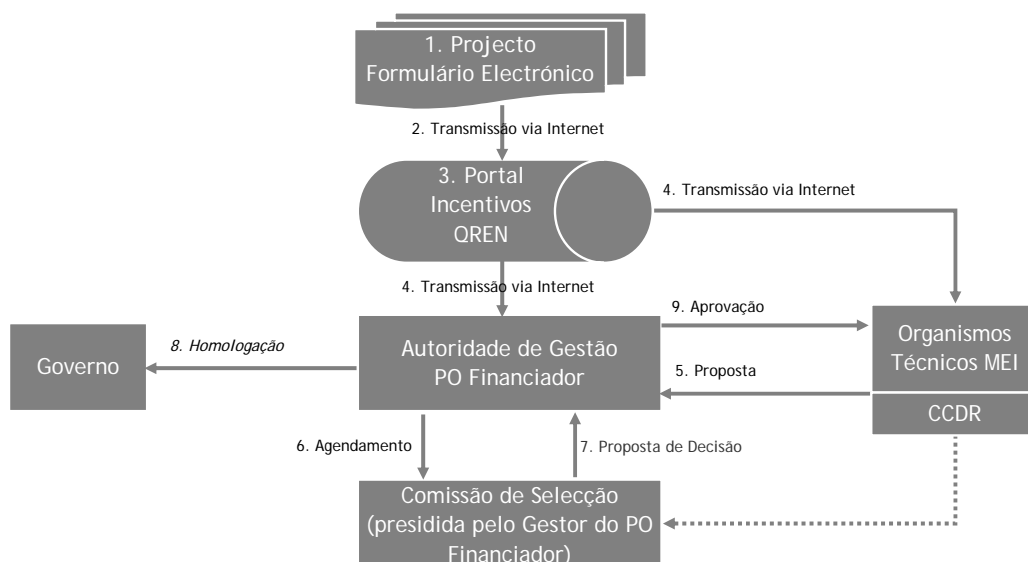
1. Projecto
Formulário Electrónico

2. Transmissão via Internet

3. Portal
Incentivos
QREN

4. Transmissão via Internet

4. Transmissão via Internet

9. Aprovação

Organismos
Técnicos MEI

CCDR

Governo

8. Homologação

Autoridade de Gestão
PO Financiador

5. Proposta

6. Agendamento

7. Proposta de Decisão

Comissão de Selecção
(presidida pelo Gestor do PO
Financiador)